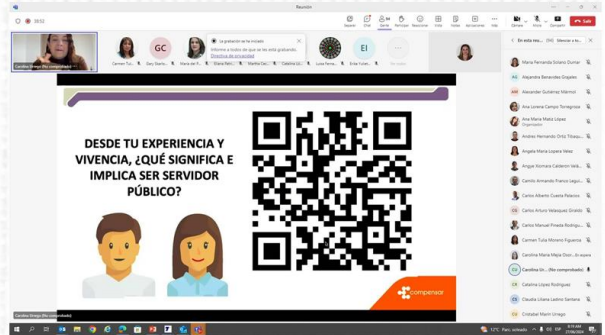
Reunión

39:53

Carolina Urrego (No comprobado)

Carmen Tul...
GC
Gary Guerre...
María del P...
Sol...
Martha Cec...
Catalina Ul...
Luisa Ferna...
EI
Erika Yulam...

La grabación se ha iniciado
Informe a todos de que se está grabando.
Directiva de privacidad

Tarjetas
Chat
Gente
Reaccionar
Vista
Notas
Aplicaciones
Más
Cámara
Micro
Compartir
Salir

En esta reu...
Silenciar a to...

María Fernanda Solano Duman
AC Alejandra Banacolas Grajales
AM Alexander Gutiérrez Mármol
Ana Lorena Campo Tonegrosa
Ana María Maya López
Organizador
Andrea Fernando Ortiz Tibaqu...
Angela María Lopera Vélez
Angie Ximena Calderón Vel...
Camilo Armando Franco Legui...
Carlos Alberto Caceres Palacios
CA Carlos Arturo Velasquez Giraldo
Carlos Manuel Pineda Rodrígu...
Carmen Tulia Moreno Figueroa
Carolina María Mejía Osor... En espera
CU Carolina Ur... (No comprobado)
Catalina López Rodríguez
CL Claudia Liliana Ledino Santana
CU Cristobal Marín Urrego

DESDE TU EXPERIENCIA Y VIVENCIA, ¿QUÉ SIGNIFICA E IMPLICA SER SERVIDOR PÚBLICO?

compensar

Carolina Urrego (No comprobado)

Buscar

12°C Parc. soleado
8:19 AM
27/06/2024